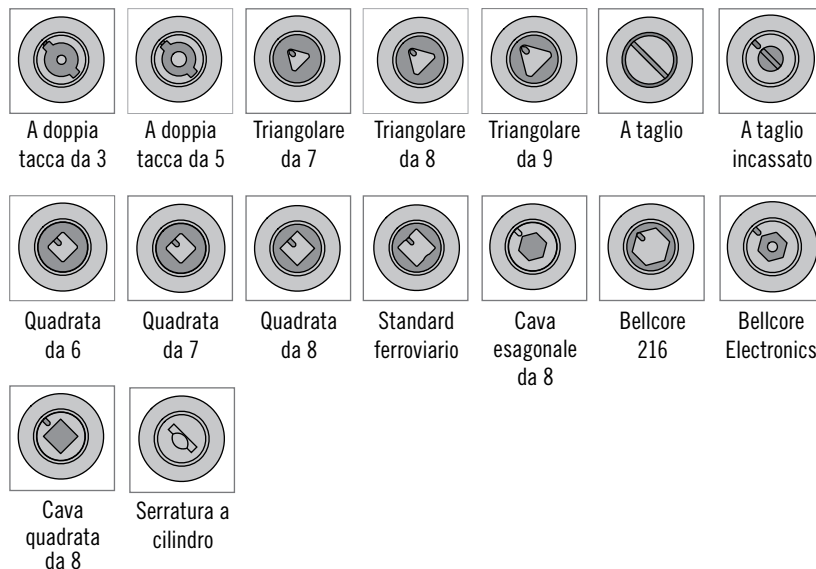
A doppia tacca da 3

A doppia tacca da 5

Triangolare da 7

Triangolare da 8

Triangolare da 9

A taglio

A taglio incassato

Quadrata da 6

Quadrata da 7

Quadrata da 8

Standard ferroviario

Cava esagonale da 8

Bellcore 216

Bellcore Electronics

Cava quadrata da 8

Serratura a cilindro